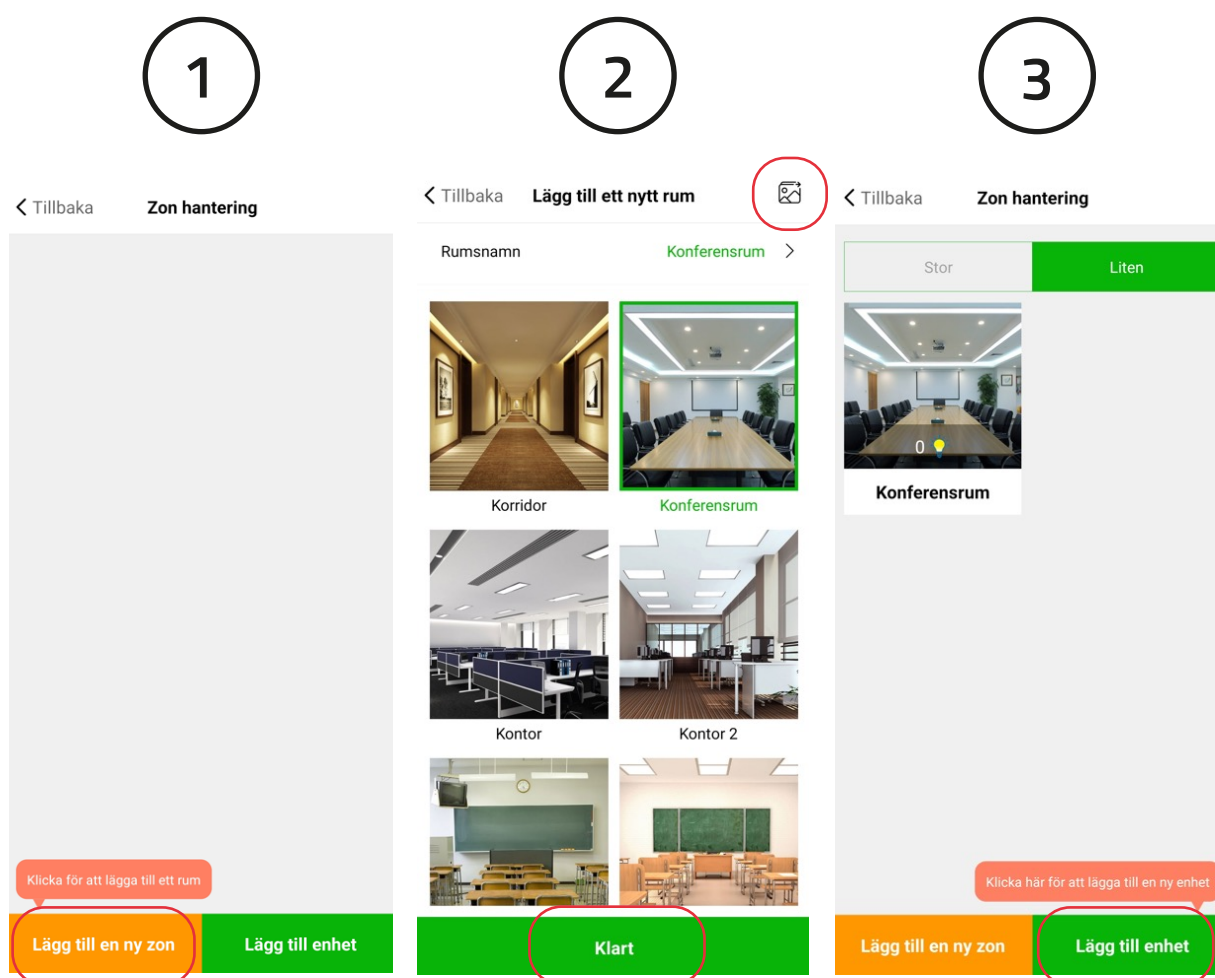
1

< Tillbaka Zon hantering

Klicka för att lägga till ett rum

Lägg till en ny zon

Lägg till enhet

2

< Tillbaka Lägg till ett nytt rum

Rumsnamn Konferensrum >

Korridor

Konferensrum

Kontor

Kontor 2

Klart

3

< Tillbaka Zon hantering

Stor

Liten

0

Konferensrum

Klicka här för att lägga till en ny enhet

Lägg till en ny zon

Lägg till enhet